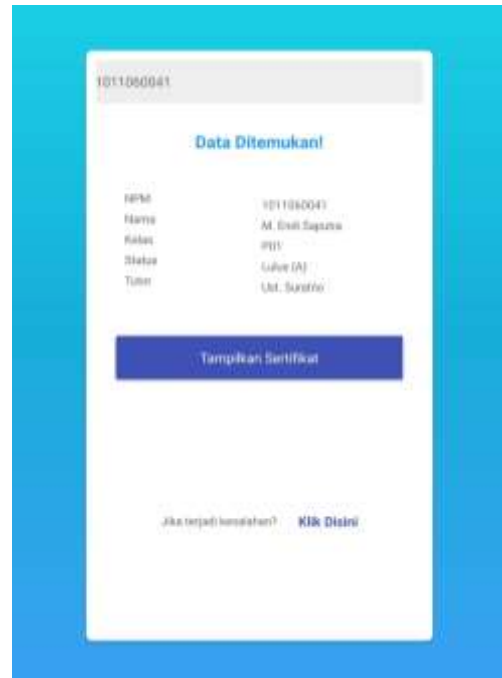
1011060041

Data Ditemukan!

| NPM | 1011060041 |
|---|---|
| Nama | M. Endi Saputra |
| Kelas | PB1 |
| Status | Lulus (A) |
| Tutor | Ust. Surahni |

Tampilkan Sertifikat

Jika terjadi kesalahan? Klik Disini